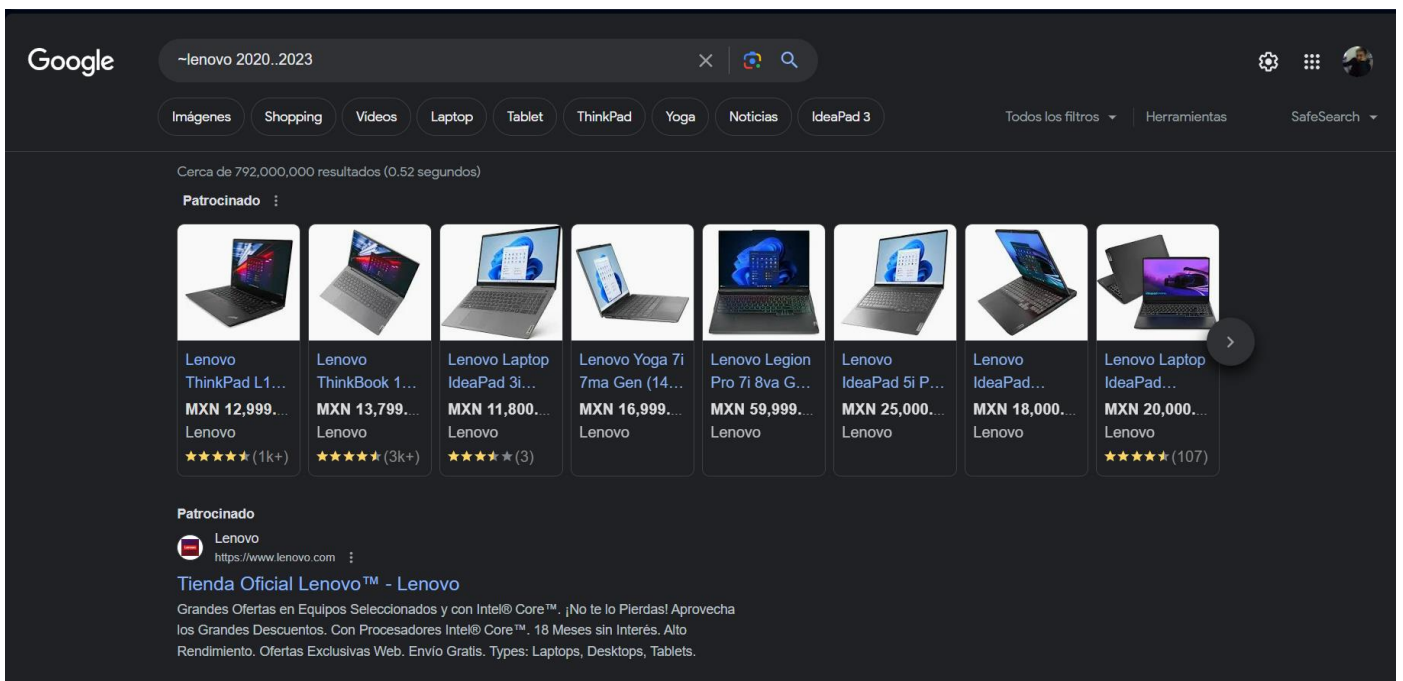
Google

~lenovo 2020..2023

Imágenes Shopping Videos Laptop Tablet ThinkPad Yoga Noticias IdeaPad 3

Todos los filtros Herramientas SafeSearch

Cerca de 792,000,000 resultados (0.52 segundos)

Patrocinado

Lenovo ThinkPad L1...
MXN 12,999...
Lenovo
★★★★★ (1k+)

Lenovo ThinkBook 1...
MXN 13,799...
Lenovo
★★★★★ (3k+)

Lenovo Laptop IdeaPad 3i...
MXN 11,800...
Lenovo
★★★★★ (3)

Lenovo Yoga 7i 7ma Gen (14...
MXN 16,999...
Lenovo

Lenovo Legion Pro 7i 8va G...
MXN 59,999...
Lenovo

Lenovo IdeaPad 5i P...
MXN 25,000...
Lenovo

Lenovo IdeaPad...
MXN 18,000...
Lenovo

Lenovo Laptop IdeaPad...
MXN 20,000...
Lenovo
★★★★★ (107)

Patrocinado

Lenovo
https://www.lenovo.com

Tienda Oficial Lenovo™ - Lenovo

Grandes Ofertas en Equipos Seleccionados y con Intel® Core™. ¡No te lo Pierdas! Aprovecha los Grandes Descuentos. Con Procesadores Intel® Core™. 18 Meses sin Interés. Alto Rendimiento. Ofertas Exclusivas Web. Envío Gratis. Types: Laptops, Desktops, Tablets.